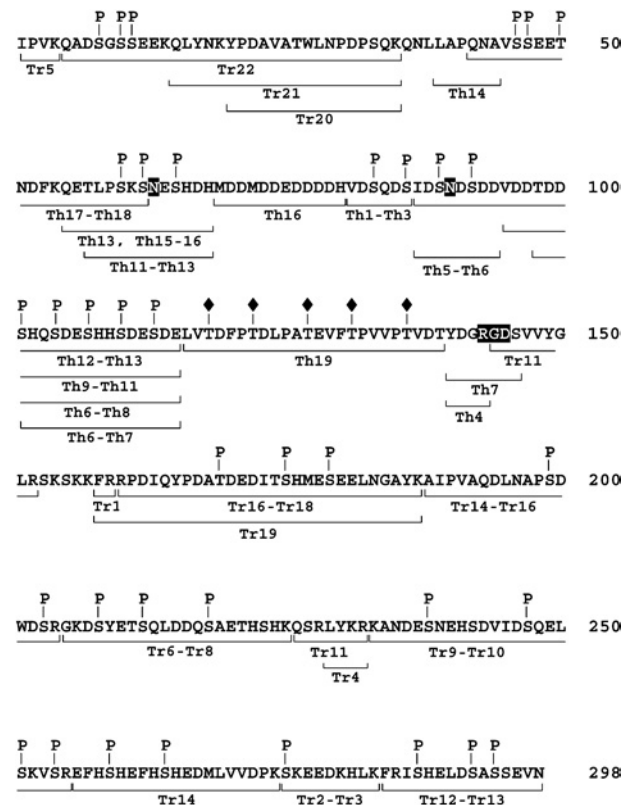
P PP PP P
IPVKQADSGSSEEKQLYNKYPDAVATWLNPDPSQKQNLLAPQNAVSSEET 50
Tr5 Tr22
Tr21 Th14
Tr20

P P P P P P P
NDFKQETLPSKSNESHDHMDDMDDEDDDHVDSQDSIDSNDSDDVDDTDD 100
Th17-Th18 Th16 Th1-Th3
Th13, Th15-16
Th11-Th13 Th5-Th6

P P P P P
SHQSDESHHSDESDELVTDFPTDLPATEVFTPVVPTVDTYDGRGDSVVYG 150
Th12-Th13 Th19 Tr11
Th9-Th11 Th7
Th6-Th8 Th4
Th6-Th7

P P P P
LRSKSKKFRRPDIQYPDATDEDITSHMESEELNGAYKAIPVAQDLNAPSD 200
Tr1 Tr16-Tr18 Tr14-Tr16
Tr19

P P P P P P
WDSRGKDSYETSQLDDQSAETHSHKQSRLYKRKANDESNEHSDVIDSQEL 250
Tr6-Tr8 Tr11 Tr9-Tr10
Tr4

P P P P P P P P
SKVSREFHSHEFHSHEDMLVVDPKSKEEDKHLKFRISHELDSASSEVN 298
Tr14 Tr2-Tr3 Tr12-Tr13